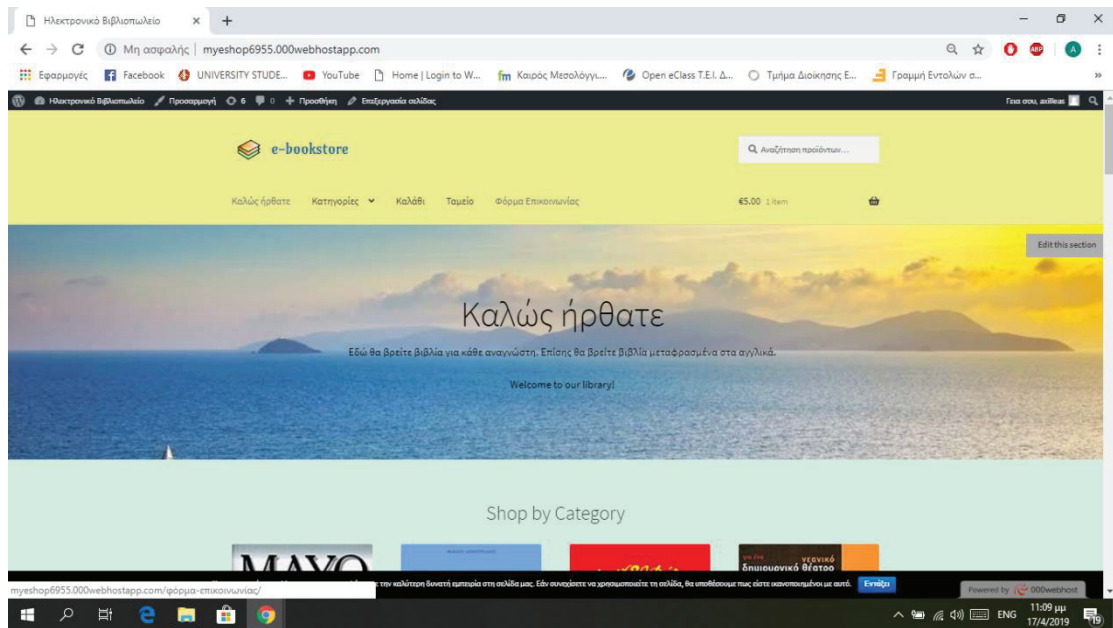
Ηλεκτρονικό Βιβλιοπωλείο

Μη ασφαλής | myeshop6955.000webhostapp.com

Εφαρμογές Facebook UNIVERSITY STUDE... YouTube Home | Login to W... Καιρός Μεσολόγγι... Open eClass T.E.I. Δ... Τμήμα Διοίκησης Ε... Γραμμή Εντολών σ...

Ηλεκτρονικό Βιβλιοπωλείο Προσαρμογή 6 0 Προσθήκη Επεξεργασία σελίδας

Γεια σου, axilleas

e-bookstore

Αναζήτηση προϊόντων...

Καλώς ήρθατε Κατηγορίες Καλάθι Ταμείο Φόρμα Επικοινωνίας

€5.00 1 item

Edit this section

Καλώς ήρθατε

Εδώ θα βρείτε βιβλία για κάθε αναγνώστη. Επίσης θα βρείτε βιβλία μεταφρασμένα στα αγγλικά.

Welcome to our library!

Shop by Category

ΜΑΥΟ

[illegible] την καλύτερη δυνατή εμπειρία στη σελίδα μας. Εάν συνεχίσετε να χρησιμοποιείτε τη σελίδα, θα υποθέσουμε πως είστε ικανοποιημένοι με αυτό. Εντάξει

myeshop6955.000webhostapp.com/φόρμα-επικοινωνίας/

Powered by 000webhost

ENG 11:09 μμ 17/4/2019